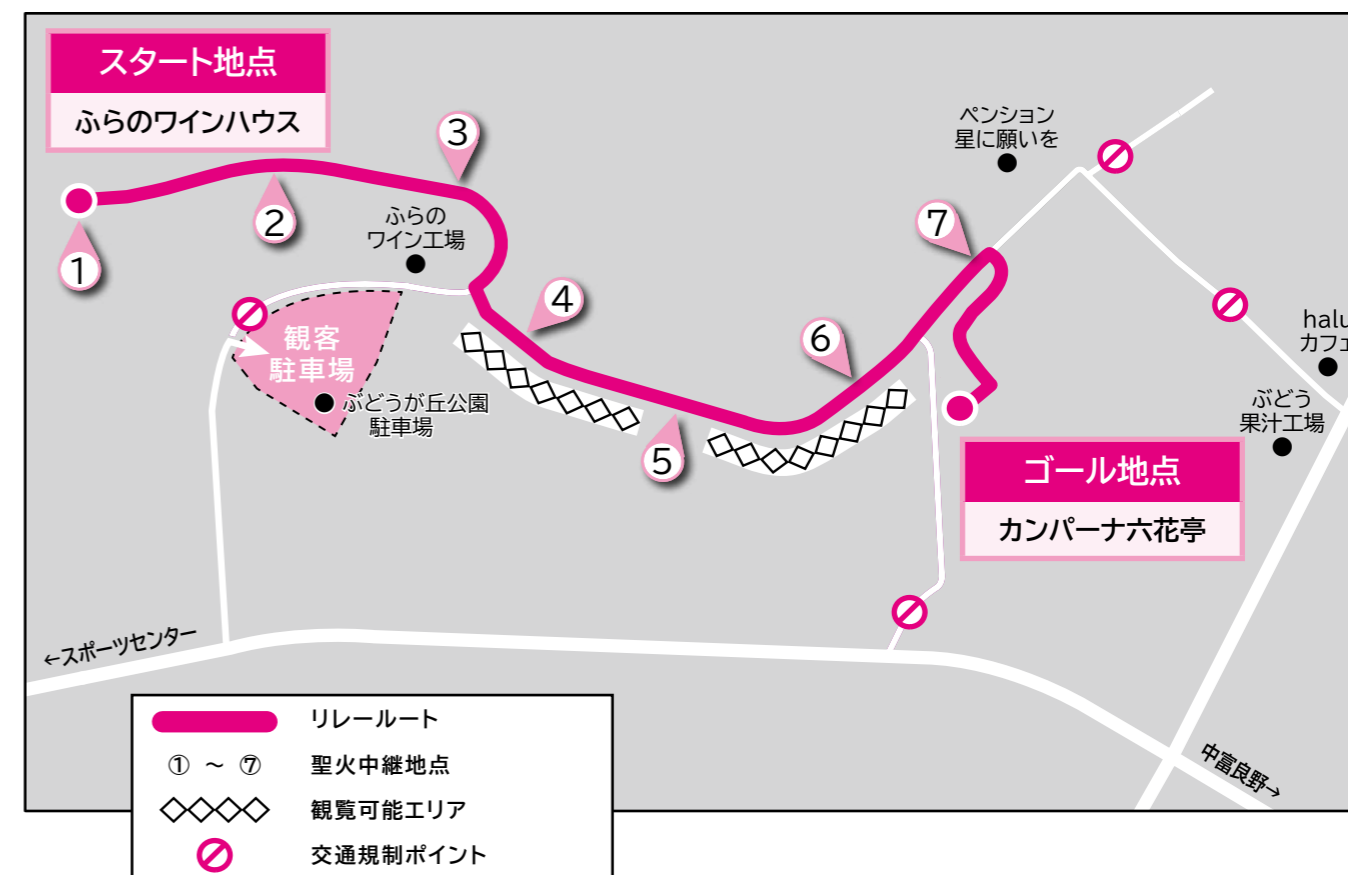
スタート地点

ふらのワインハウス

1

2

3

ふらの
ワイン工場

4

観客
駐車場

ぶどうが丘公園
駐車場

5

6

7

ペンション
星に願いを

halu
カフェ

ぶどう
果汁工場

ゴール地点

カンパーナ六花亭

←スポーツセンター

中富良野→

| | |
|---|---|
| | リレールート |
| ① ～ ⑦ | 聖火中継地点 |
| ◇◇◇◇ | 観覧可能エリア |
| | 交通規制ポイント |